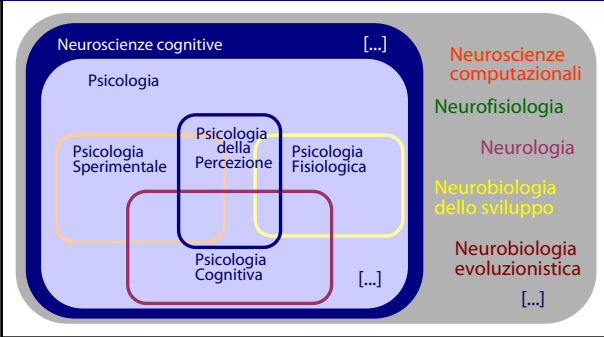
Neuroscienze cognitive

[...]

Psicologia

Psicologia Sperimentale

Psicologia della Percezione

Psicologia Fisiologica

Psicologia Cognitiva

[...]

Neuroscienze computazionali

Neurofisiologia

Neurologia

Neurobiologia dello sviluppo

Neurobiologia evoluzionistica

[...]